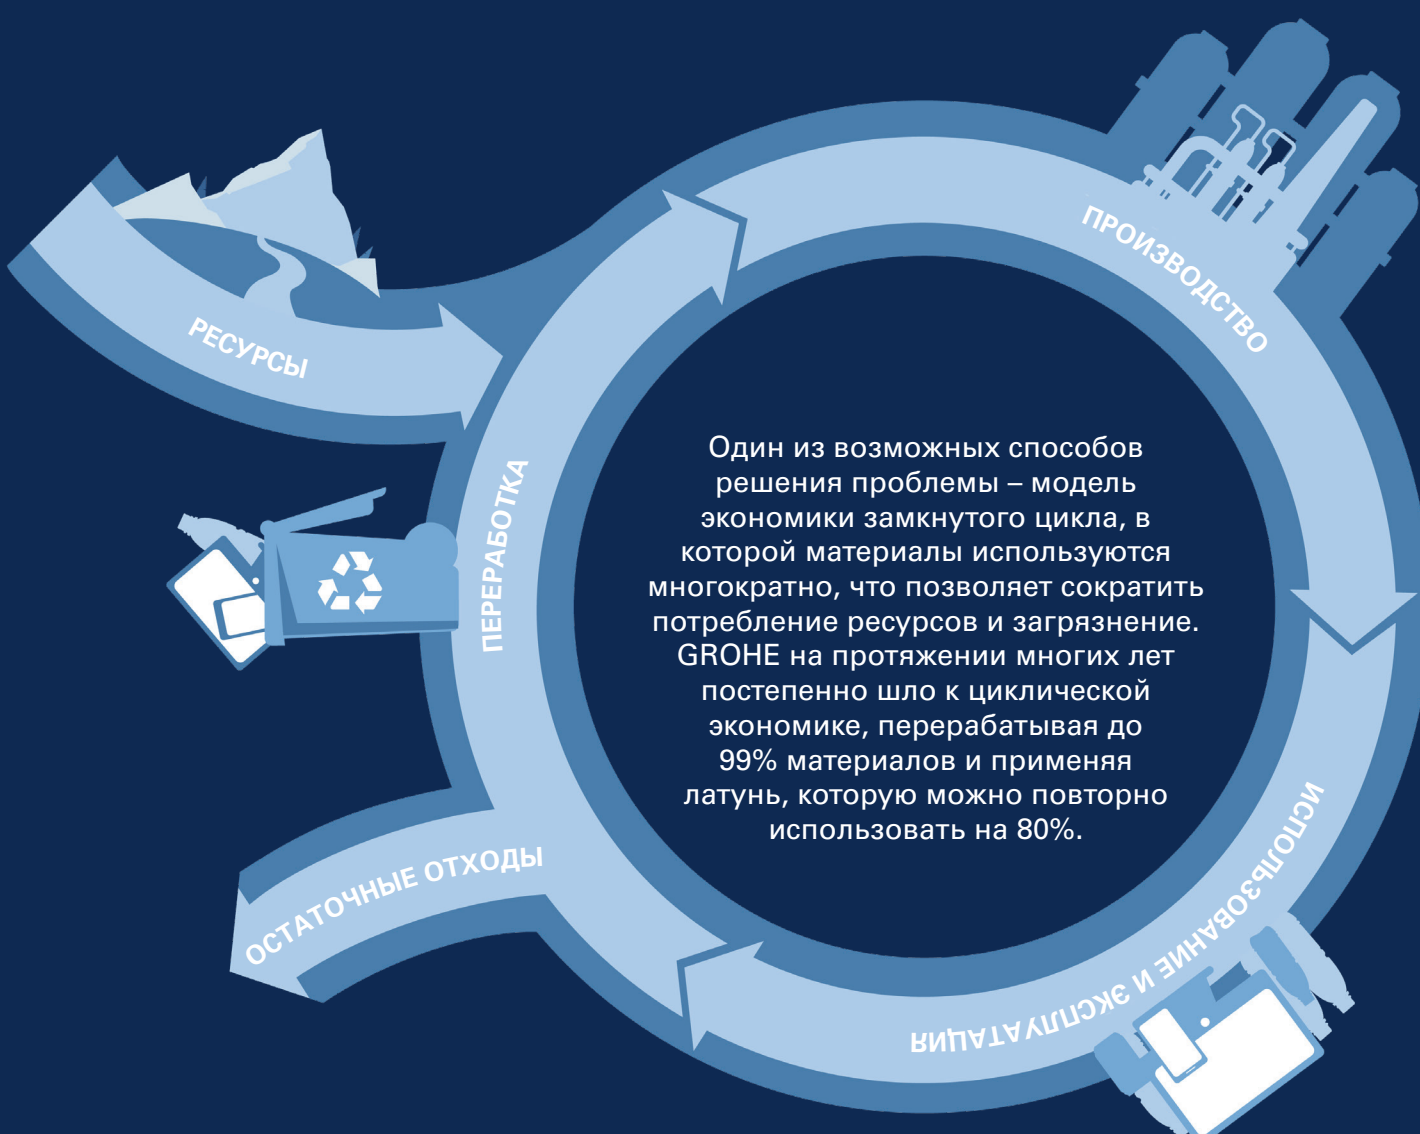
РЕСУРСЫ

ПРОИЗВОДСТВО

ПЕРЕРАБОТКА

Один из возможных способов решения проблемы – модель экономики замкнутого цикла, в которой материалы используются многократно, что позволяет сократить потребление ресурсов и загрязнение. GROHE на протяжении многих лет постепенно шло к циклической экономике, перерабатывая до 99% материалов и применяя латунь, которую можно повторно использовать на 80%.

ОСТАТОЧНЫЕ ОТХОДЫ

ИСПОЛЬЗОВАНИЕ И ЭКСПЛУАТАЦИЯ